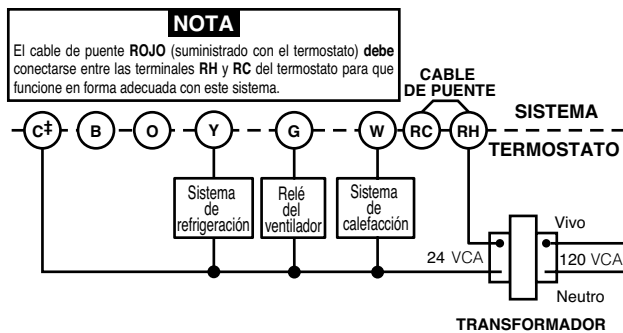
NOTA

El cable de puente ROJO (suministrado con el termostato) debe conectarse entre las terminales RH y RC del termostato para que funcione en forma adecuada con este sistema.

CABLE DE PUENTE

SISTEMA

TERMOSTATO

C‡

B

O

Y

G

W

RC

RH

Sistema de refrigeración

Relé del ventilador

Sistema de calefacción

Vivo

24 VCA

120 VCA

Neutro

TRANSFORMADOR